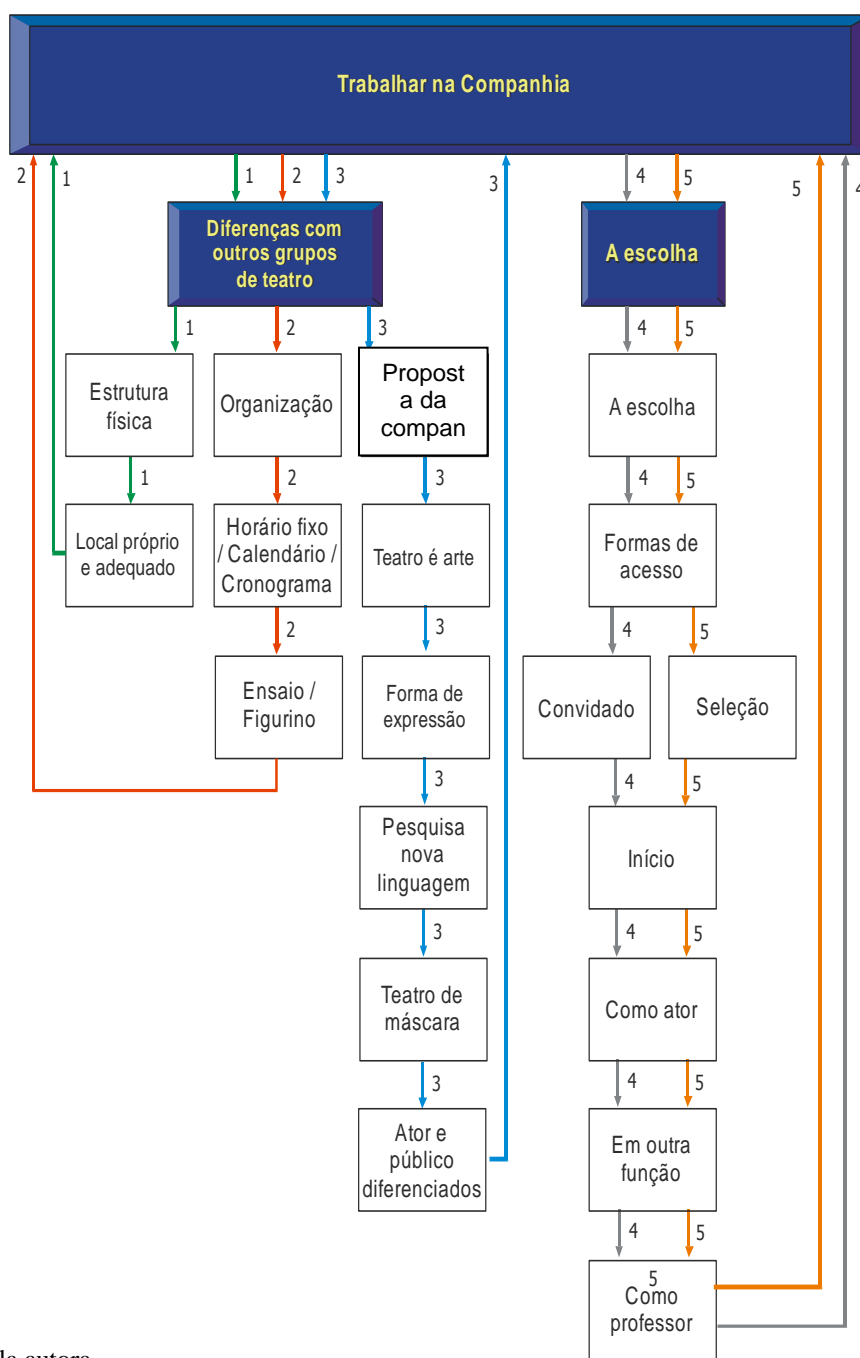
Trabalhar na Companhia

2 1 1 2 3 3 4 5 5 4

Diferenças com outros grupos de teatro

A escolha

1 2 3 4 5

Estrutura física

Organização

Propost a da compan

A escolha

1 2 3 4 5

Local próprio e adequado

Horário fixo / Calendário / Cronograma

Teatro é arte

Formas de acesso

2 3 4 5

Ensaio / Figurino

Forma de expressão

Convidado

Seleção

3 4 5

Pesquisa nova linguagem

Início

3 4 5

Teatro de máscara

Como ator

3 4 5

Ator e público diferenciados

Em outra função

4 5

5
Como professor

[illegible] autora